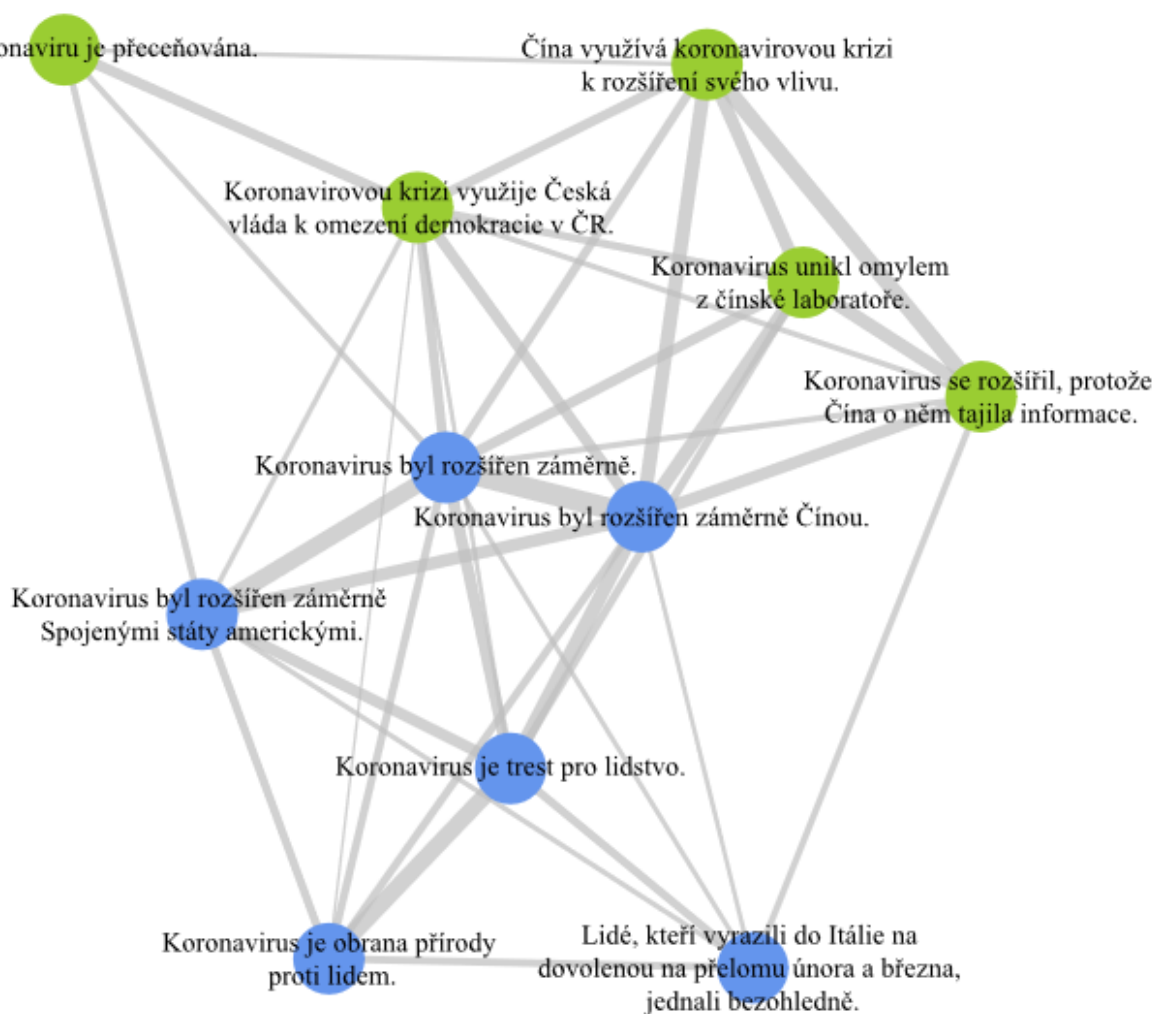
onaviru je přeceňována.

Čína využívá koronavirovou krizi k rozšíření svého vlivu.

Koronavirovou krizi využije Česká vláda k omezení demokracie v ČR.

Koronavirus unikl omylem z čínské laboratoře.

Koronavirus se rozšířil, protože Čína o něm tajila informace.

Koronavirus byl rozšířen záměrně.

Koronavirus byl rozšířen záměrně Čínou.

Koronavirus byl rozšířen záměrně Spojenými státy americkými.

Koronavirus je trest pro lidstvo.

Koronavirus je obrana přírody proti lidem.

Lidé, kteří vyrazili do Itálie na dovolenou na přelomu února a března, jednali bezohledně.